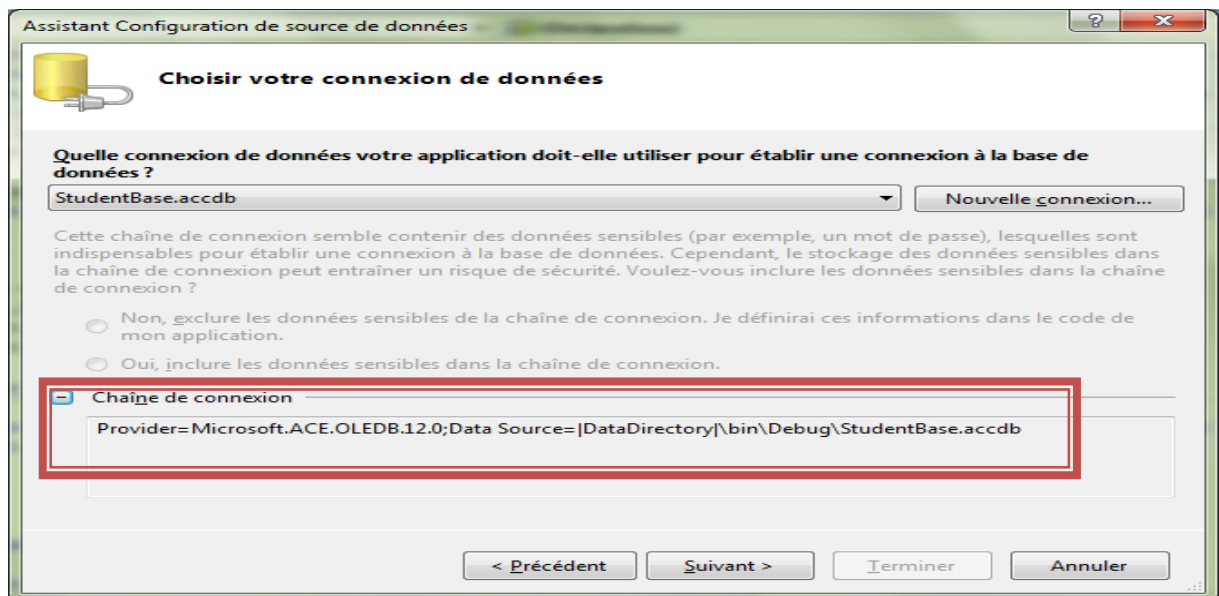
Assistant Configuration de source de données

Choisir votre connexion de données

Quelle connexion de données votre application doit-elle utiliser pour établir une connexion à la base de données ?

StudentBase.accdb

Nouvelle connexion...

Cette chaîne de connexion semble contenir des données sensibles (par exemple, un mot de passe), lesquelles sont indispensables pour établir une connexion à la base de données. Cependant, le stockage des données sensibles dans la chaîne de connexion peut entraîner un risque de sécurité. Voulez-vous inclure les données sensibles dans la chaîne de connexion ?

Non, exclure les données sensibles de la chaîne de connexion. Je définirai ces informations dans le code de mon application.

Oui, inclure les données sensibles dans la chaîne de connexion.

Chaîne de connexion

Provider=Microsoft.ACE.OLEDB.12.0;Data Source=|DataDirectory|\bin\Debug\StudentBase.accdb

< Précédent | Suivant > | Terminer | Annuler